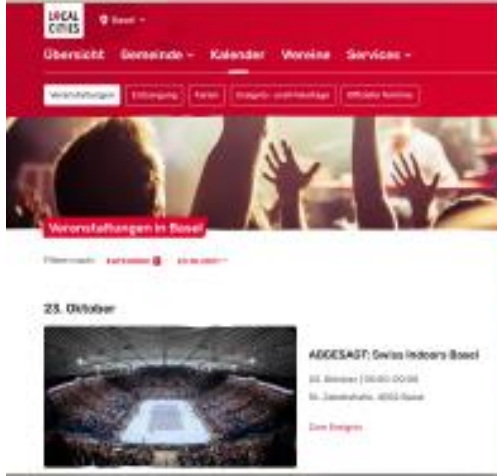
LOCAL CITIES
Basel

Übersicht Gemeinde Kalender Vereine Services

Veranstaltungen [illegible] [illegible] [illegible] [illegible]

Veranstaltungen in Basel

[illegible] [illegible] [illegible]

23. Oktober

ABGESAGT: Swiss Indoors Basel

23. Oktober | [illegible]

St. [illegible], 4053 Basel

Zum Ereignis